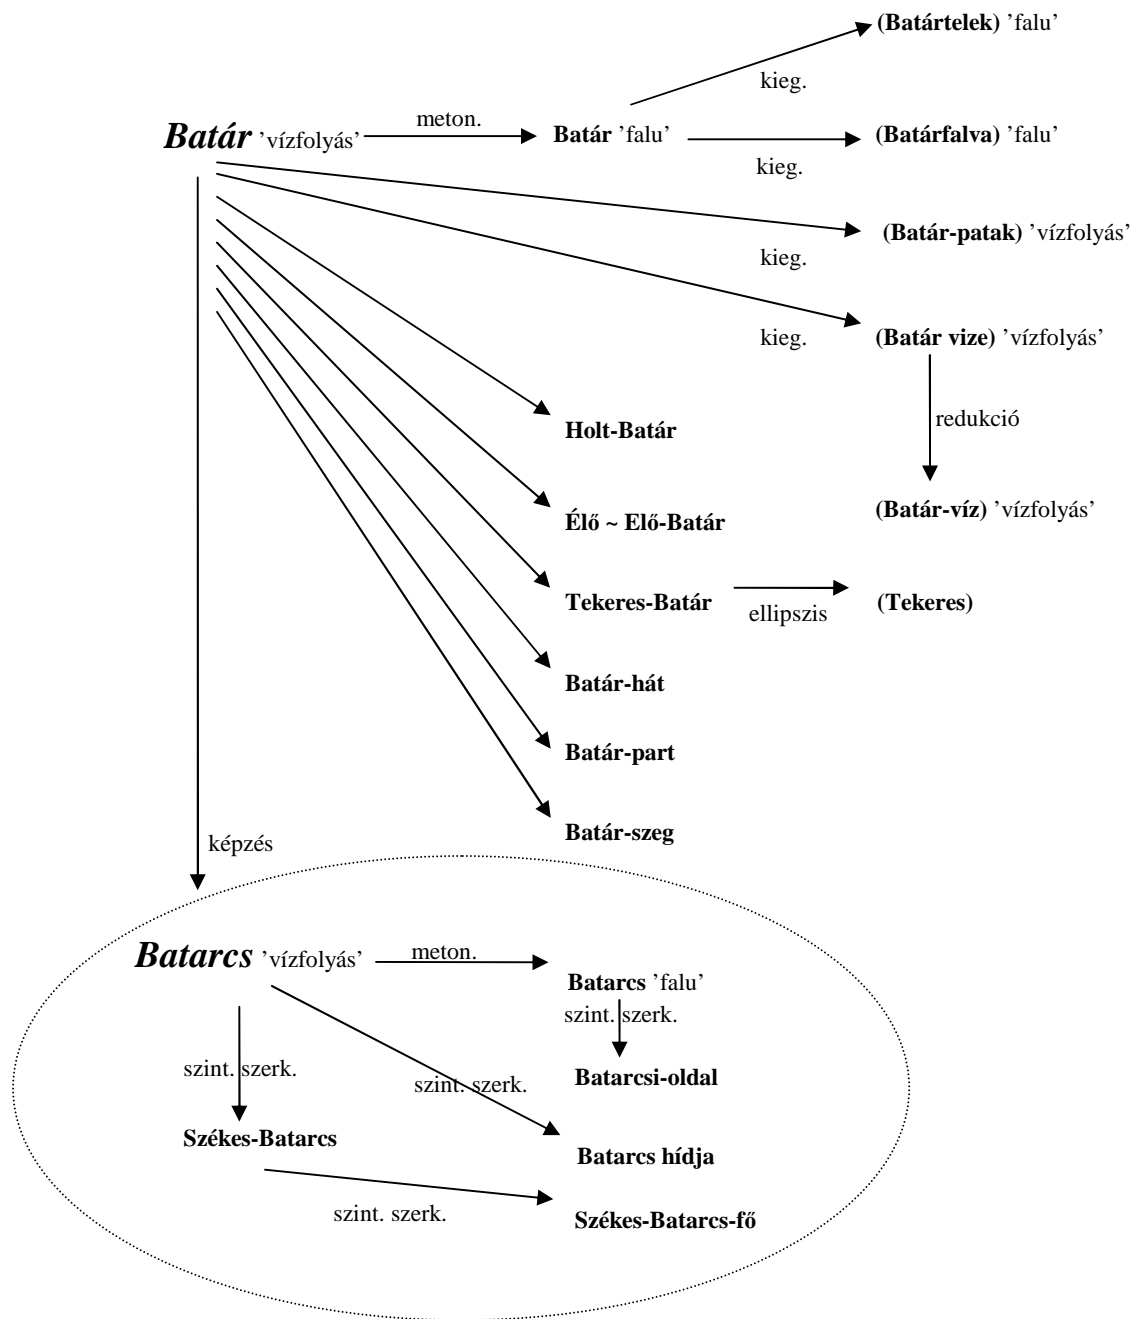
(Batártelek) 'falu'

kieg.

*Batár* 'vízfolyás' meton. Batár 'falu' (Batárfalva) 'falu'

kieg.

(Batár-patak) 'vízfolyás'

kieg.

kieg. (Batár vize) 'vízfolyás'

redukció

Holt-Batár

(Batár-víz) 'vízfolyás'

Élő ~ Elő-Batár

Tekeres-Batár ellipszis (Tekeres)

Batár-hát

Batár-part

Batár-szeg

képzés

*Batarcs* 'vízfolyás' meton. Batarcs 'falu'

szint. szerk.

szint. szerk.

Batarcsi-oldal

szint. szerk.

Székes-Batarcs

Batarcs hídja

szint. szerk.

Székes-Batarcs-fő